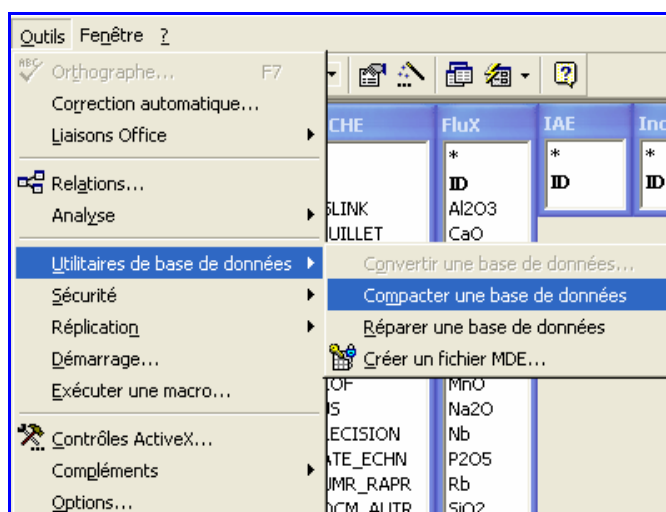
Outils Fenêtre ?

Orthographe... F7
Correction automatique...
Liaisons Office
Relations...
Analyse
Utilitaires de base de données
Sécurité
Réplication
Démarrage...
Exécuter une macro...
Contrôles ActiveX...
Compléments
Options...

Convertir une base de données...
Compacter une base de données
Réparer une base de données
Créer un fichier MDE...

CHE
SLINK
UILLET
IOF
IS
ECISION
ATE_ECHN
UMR_RAPR
OCM_AUTR

FluX
*
ID
Al2O3
CaO
MnO
Na2O
Nb
P2O5
Rb
SiO2

IAE
*
ID

Inc
*
ID